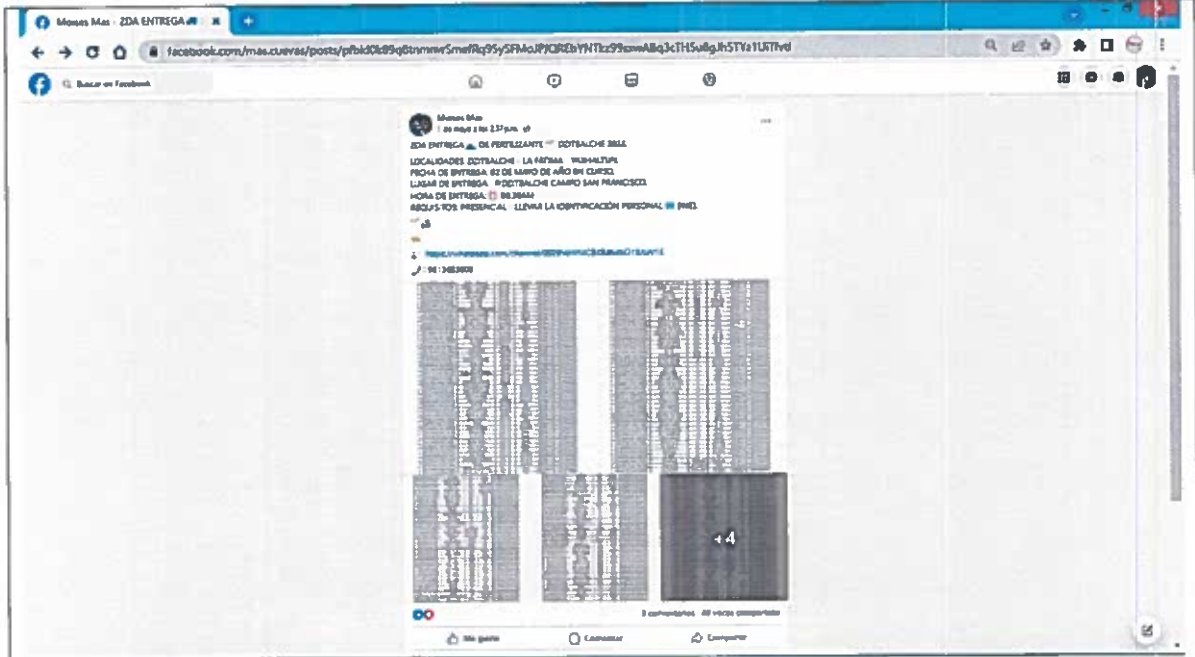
Moises Mas - 2DA ENTREGA

facebook.com/mas.cuevas/posts/pfbid0k89q8tnmnwSmefRq9SySFMoJPtQREbYNTkz99owwABq3cTHSu8gJh5TYz1U6Tlvd

Buscar en Facebook

Moises Mas
1 de mayo a las 2:37 p.m.

2DA ENTREGA DE FERTILIZANTE DZITBALCHE 2022.

LOCALIDADES: DZITBALCHE - LA PIEDRA - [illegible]
FECHA DE ENTREGA: 02 DE MAYO DE AÑO EN CURSO.
LUGAR DE ENTREGA: #DZITBALCHE CAMPO SAN FRANCISCO
HORA DE ENTREGA: 08:30AM
REQUISITOS: PRESENCIAL - LLEVAR LA IDENTIFICACIÓN PERSONAL (INE).

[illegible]

98 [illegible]

+4

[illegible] comentarios · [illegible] veces compartido

Me gusta
Comentar
Compartir